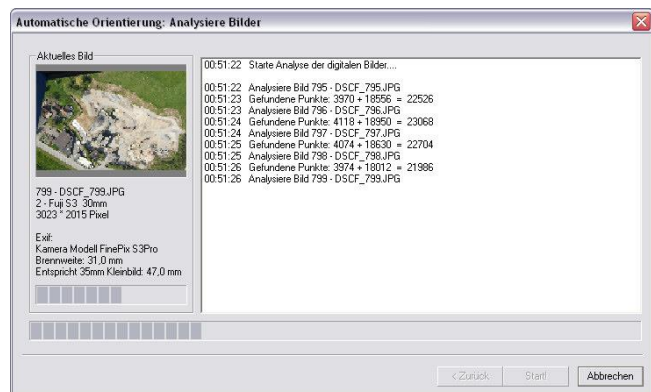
Automatische Orientierung: Analysiere Bilder

Aktuelles Bild

799 - DSCF_799.JPG
2 - Fuji S3 30mm
3023 * 2015 Pixel

Exif:
Kamera Modell FinePix S3Pro
Brennweite: 31,0 mm
Entspricht 35mm Kleinbild: 47,0 mm

00:51:22 Starte Analyse der digitalen Bilder....

00:51:22 Analysiere Bild 795 - DSCF_795.JPG
00:51:23 Gefundene Punkte: 3970 + 18556 = 22526
00:51:23 Analysiere Bild 796 - DSCF_796.JPG
00:51:24 Gefundene Punkte: 4118 + 18950 = 23068
00:51:24 Analysiere Bild 797 - DSCF_797.JPG
00:51:25 Gefundene Punkte: 4074 + 18630 = 22704
00:51:25 Analysiere Bild 798 - DSCF_798.JPG
00:51:26 Gefundene Punkte: 3974 + 18012 = 21986
00:51:26 Analysiere Bild 799 - DSCF_799.JPG

< Zurück Start! Abbrechen